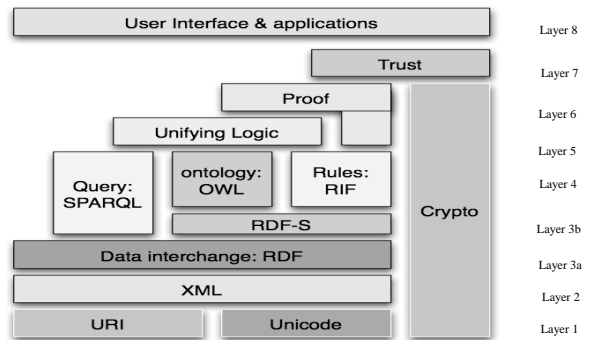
User Interface & applications
Layer 8
Trust
Layer 7
Proof
Layer 6
Unifying Logic
Layer 5
Query: SPARQL
ontology: OWL
Rules: RIF
Layer 4
Crypto
RDF-S
Layer 3b
Data interchange: RDF
Layer 3a
XML
Layer 2
URI
Unicode
Layer 1